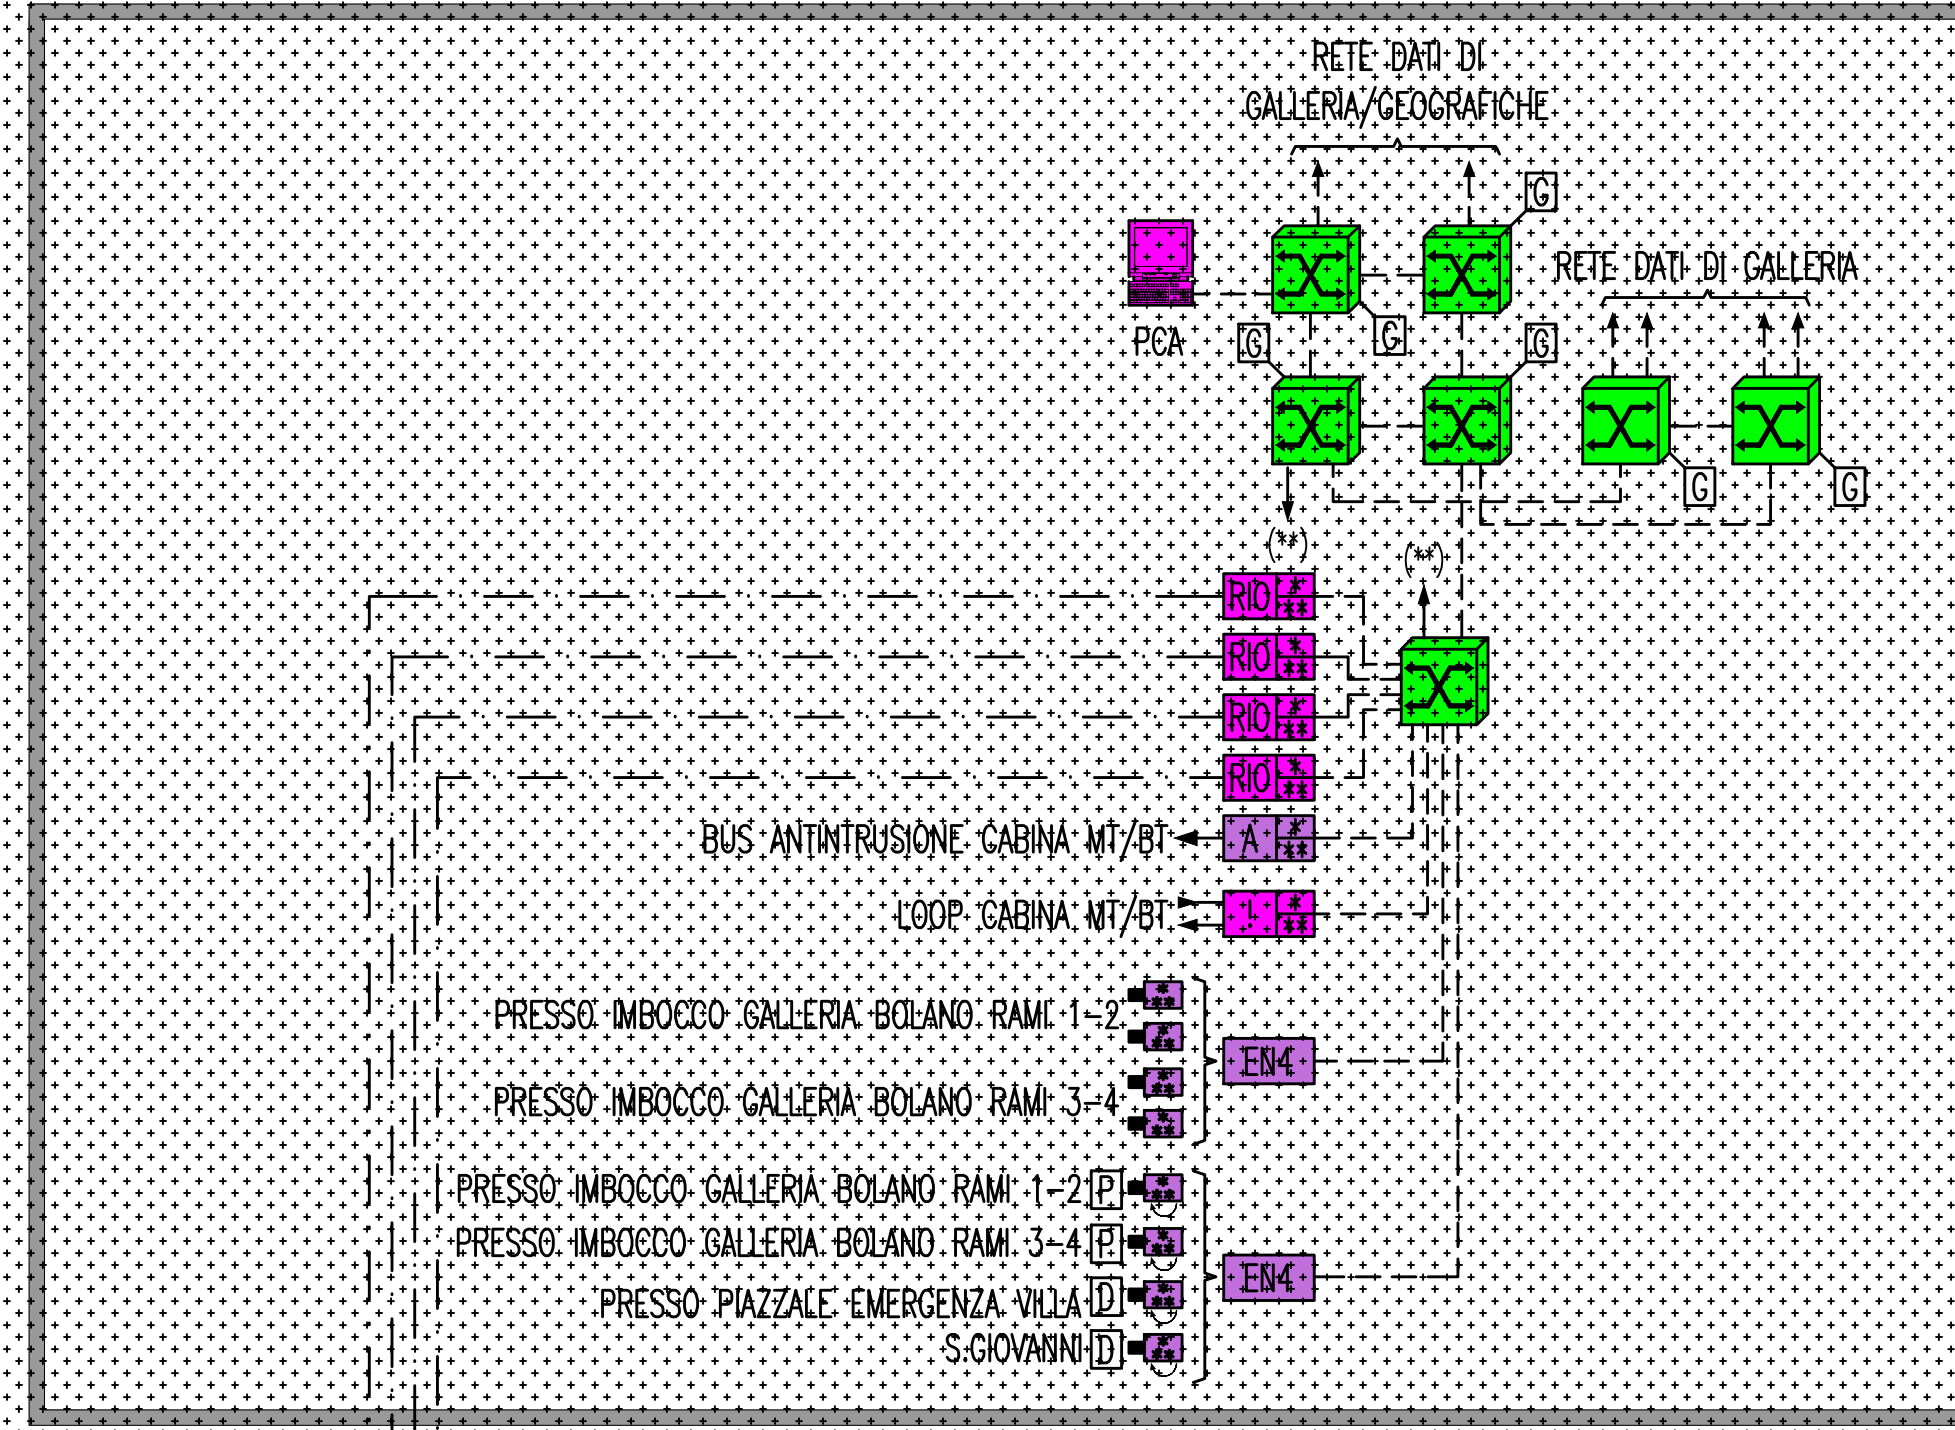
RETE DATI DI GALLERIA/GEOGRAFICHE

G

RETE DATI DI GALLERIA

PCA

G

G

G

G

G

(**)

(**)

RIO

RIO

RIO

RIO

BUS ANTINTRUSIONE CABINA MT/BT

A

LOOP CABINA MT/BT

L

PRESSO IMBOCCO GALLERIA BOLANO RAMI 1-2

EN4

PRESSO IMBOCCO GALLERIA BOLANO RAMI 3-4

PRESSO IMBOCCO GALLERIA BOLANO RAMI 1-2 P

PRESSO IMBOCCO GALLERIA BOLANO RAMI 3-4 P

EN4

PRESSO PIAZZALE EMERGENZA VILLA D

S.GIOVANNI D